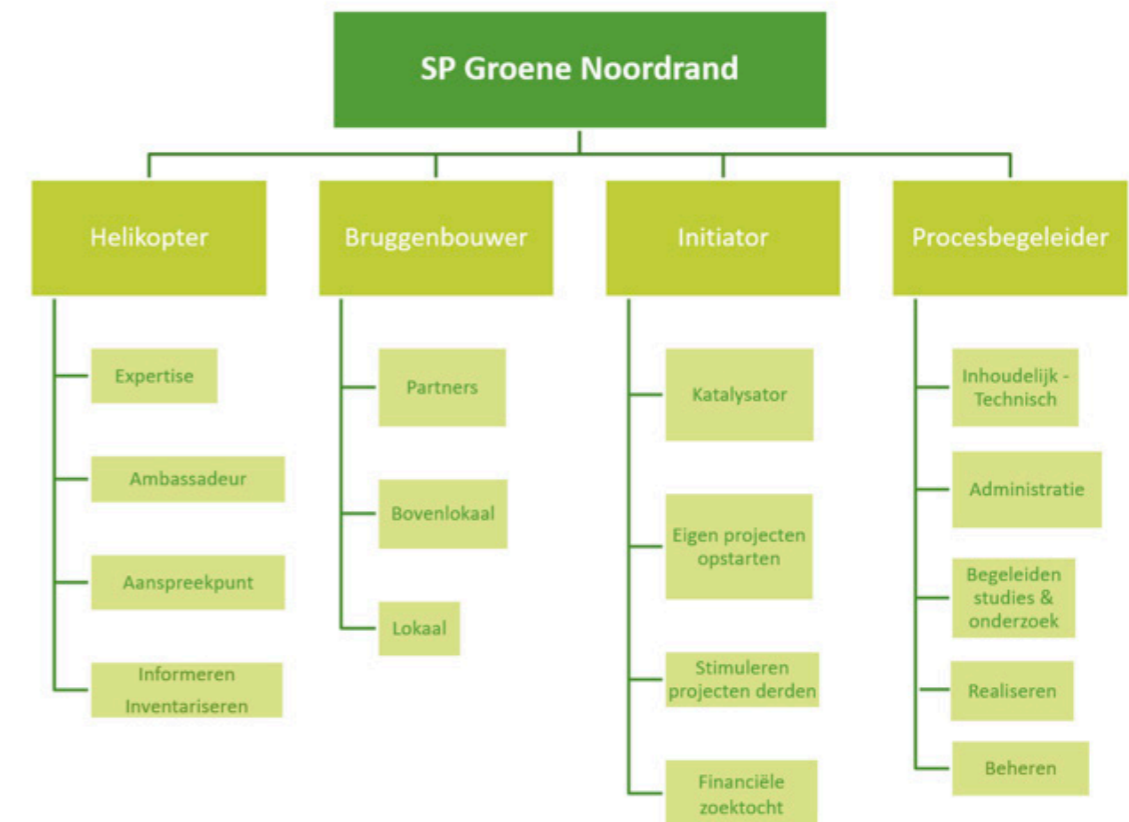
SP Groene Noordrand

Helikopter

Expertise

Ambassadeur

Aanspreekpunt

Informeren Inventariseren

Bruggenbouwer

Partners

Bovenlokaal

Lokaal

Initiator

Katalysator

Eigen projecten opstarten

Stimuleren projecten derden

Financiële zoektocht

Procesbegeleider

Inhoudelijk - Technisch

Administratie

Begeleiden studies & onderzoek

Realiseren

Beheren